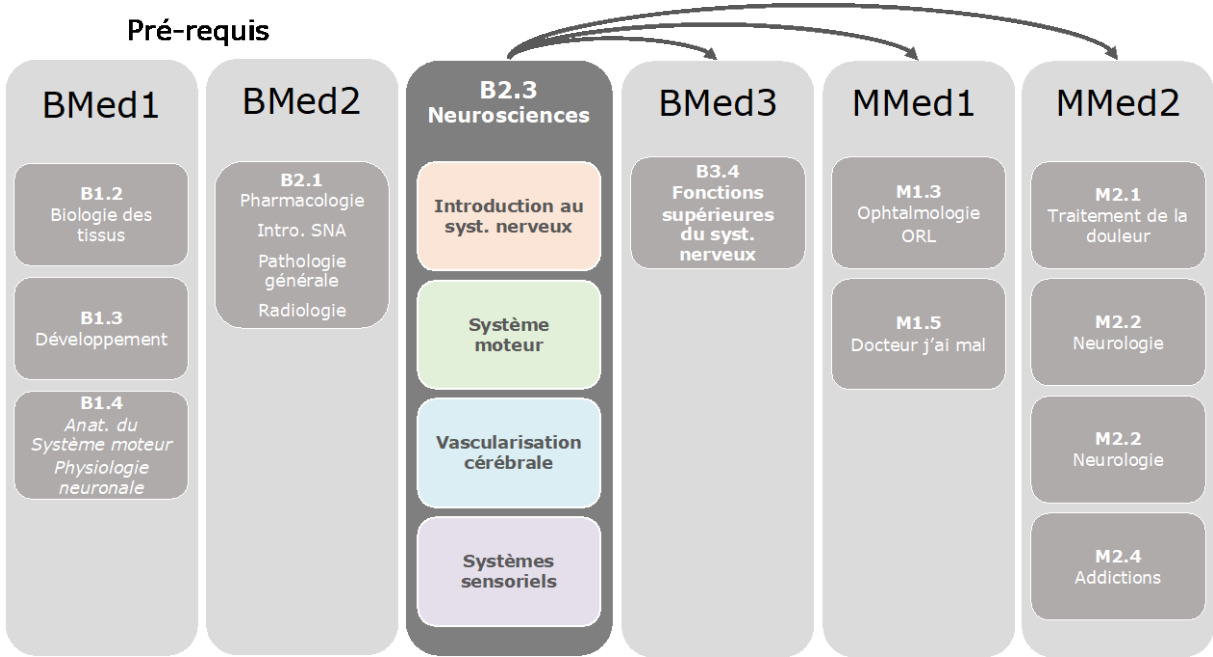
Pré-requis

BMed1

B1.2
Biologie des tissus

B1.3
Développement

B1.4
Anat. du Système moteur
Physiologie neuronale

BMed2

B2.1
Pharmacologie
Intro. SNA
Pathologie générale
Radiologie

B2.3
Neurosciences

Introduction au syst. nerveux

Système moteur

Vascularisation cérébrale

Systèmes sensoriels

BMed3

B3.4
Fonctions supérieures du syst. nerveux

MMed1

M1.3
Ophtalmologie
ORL

M1.5
Docteur j'ai mal

MMed2

M2.1
Traitement de la douleur

M2.2
Neurologie

M2.2
Neurologie

M2.4
Addictions